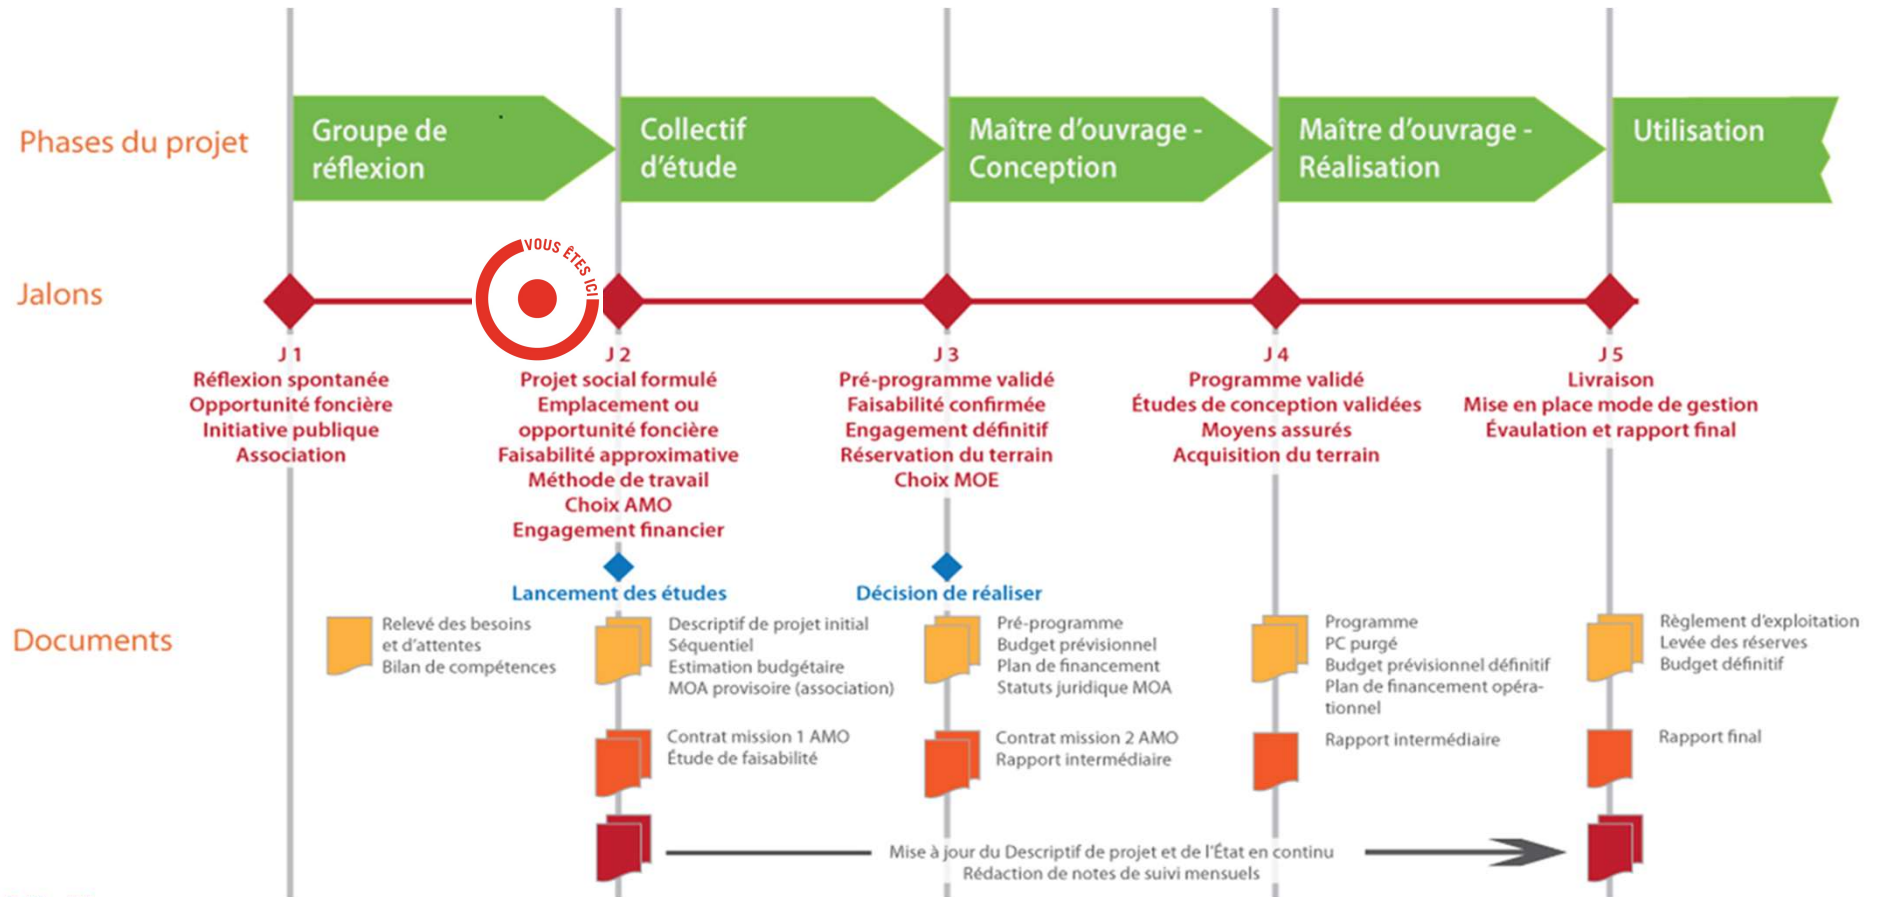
Phases du projet

Groupe de réflexion

Collectif d'étude

Maître d'ouvrage - Conception

Maître d'ouvrage - Réalisation

Utilisation

Jalons

VOUS ÊTES ICI

J 1
Réflexion spontanée
Opportunité foncière
Initiative publique
Association

J 2
Projet social formulé
Emplacement ou opportunité foncière
Faisabilité approximative
Méthode de travail
Choix AMO
Engagement financier

J 3
Pré-programme validé
Faisabilité confirmée
Engagement définitif
Réservation du terrain
Choix MOE

J 4
Programme validé
Études de conception validées
Moyens assurés
Acquisition du terrain

J 5
Livraison
Mise en place mode de gestion
Évaulation et rapport final

Lancement des études

Décision de réaliser

Documents

Relevé des besoins et d'attentes
Bilan de compétences

Descriptif de projet initial
Séquentiel
Estimation budgétaire
MOA provisoire (association)

Pré-programme
Budget prévisionnel
Plan de financement
Statuts juridique MOA

Programme
PC purgé
Budget prévisionnel définitif
Plan de financement opérationnel

Règlement d'exploitation
Levée des réserves
Budget définitif

Contrat mission 1 AMO
Étude de faisabilité

Contrat mission 2 AMO
Rapport intermédiaire

Rapport intermédiaire

Rapport final

Mise à jour du Descriptif de projet et de l'État en continu
Rédaction de notes de suivi mensuels